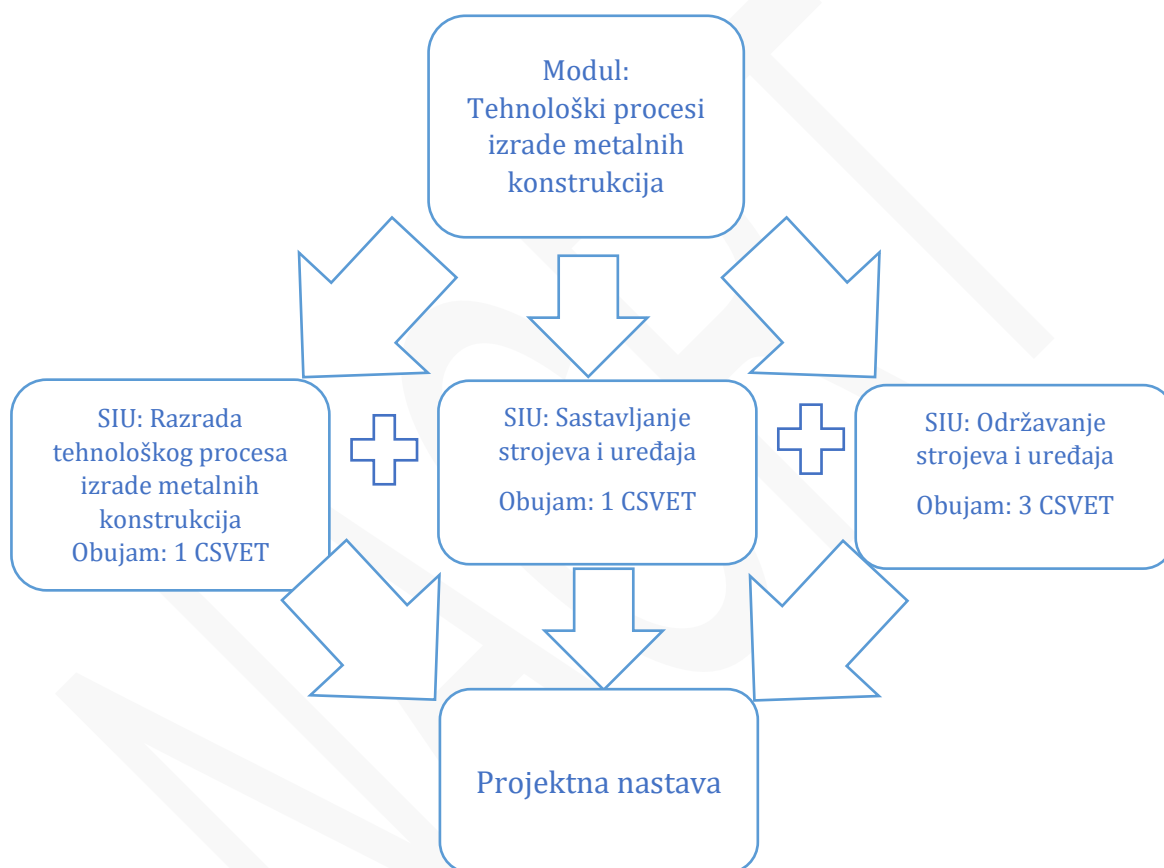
Modul:
Tehnološki procesi izrade metalnih konstrukcija

SIU: Razrada tehnološkog procesa izrade metalnih konstrukcija
Obujam: 1 CSVET

SIU: Sastavljanje strojeva i uređaja
Obujam: 1 CSVET

SIU: Održavanje strojeva i uređaja
Obujam: 3 CSVET

Projektna nastava